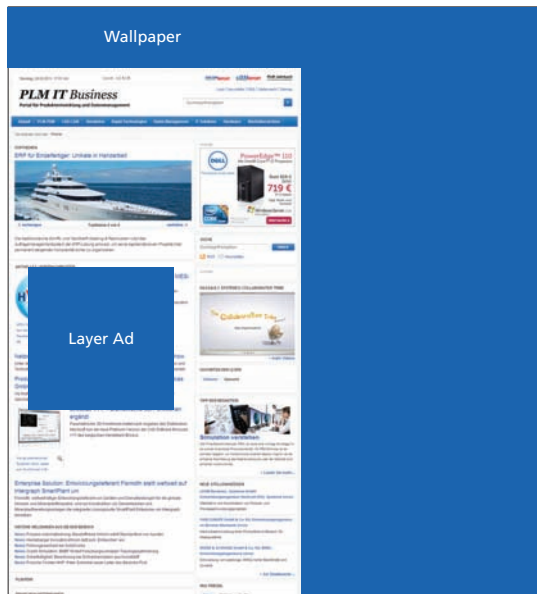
Wallpaper

PLM IT Business
Portal für Produktentwicklung und Datenmanagement

ERP für Emsfertiger: Unikate in Handarbeit

PowerEdge™ 110
719 €

Simulation verstehen

Layer Ad

Enterprise Solution: Entwicklungsfertigung Faro stellt verbund auf Intergraph SmartPlant um